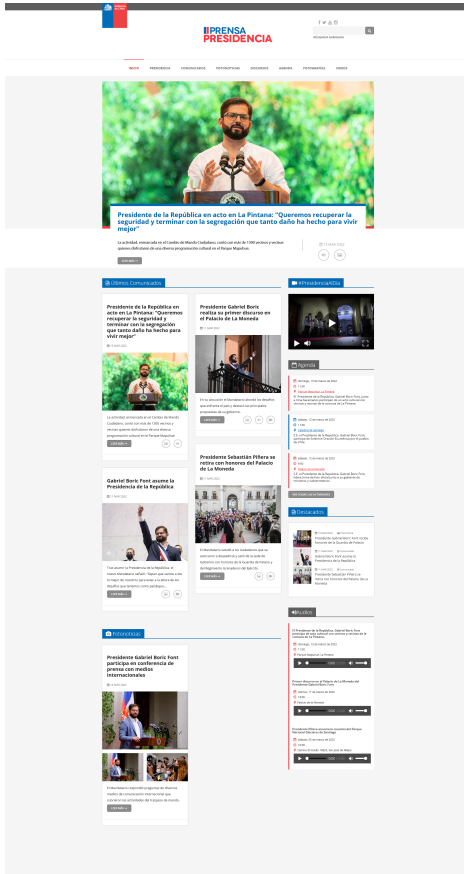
PRENSA PRESIDENCIA

INICIO PRESIDENCIA COMUNICADOS FOTONOTICIAS DISCURSOS AGENDA FOTOGRAFÍAS VIDEOS

Presidente de la República en acto en La Pintana: "Queremos recuperar la seguridad y terminar con la segregación que tanto daño ha hecho para vivir mejor"

La actividad, emocionada en el Cordón de Mando Ciudadano, contó con más de 1000 vecinos y vecinas quienes disfrutaron de una diversa programación cultural en el Parque Mapuhue.

LEER MÁS

Últimos Comunicados

Presidente de la República en acto en La Pintana: "Queremos recuperar la seguridad y terminar con la segregación que tanto daño ha hecho para vivir mejor"

LEER MÁS

Presidente Gabriel Boric realiza su primer discurso en el Palacio de La Moneda

LEER MÁS

Gabriel Boric Font asume la Presidencia de la República

LEER MÁS

Presidente Sebastián Piñera se retira con honores del Palacio de La Moneda

LEER MÁS

#PresidenciaAlDía

Agenda

VER TODAS LAS ACTIVIDADES

Destacados

Presidente Gabriel Boric recibe honores de la Guardia de Palacio

Presidente Sebastián Piñera se retira con honores del Palacio de La Moneda

Audios

Fotonoticias

Presidente Gabriel Boric Font participa en conferencia de prensa con medios internacionales

LEER MÁS